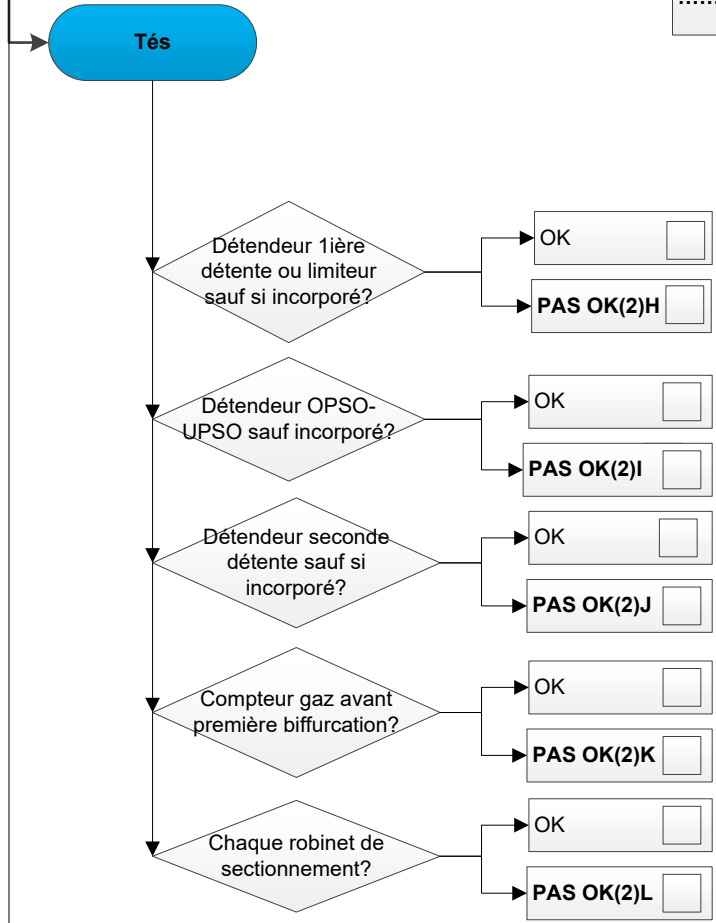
Tés

Détendeur 1ière détente ou limiteur sauf si incorporé?

OK

PAS OK(2)H

Détendeur OPSO-UPSO sauf incorporé?

OK

PAS OK(2)I

Détendeur seconde détente sauf si incorporé?

OK

PAS OK(2)J

Compteur gaz avant première biffurcation?

OK

PAS OK(2)K

Chaque robinet de sectionnement?

OK

PAS OK(2)L